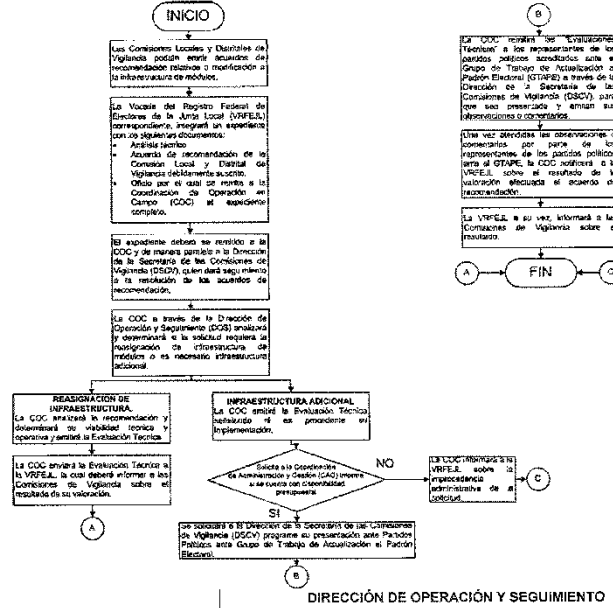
INICIO

Las Comisiones Locales y Distritales de Vigilancia podrán emitir acuerdos de recomendación relativos a modificación a la infraestructura de módulos.

La Vocalía del Registro Federal de Electores de la Junta Local (VRFE/L) correspondiente, integrará un expediente con los siguientes documentos:
- Análisis técnico
- Acuerdo de recomendación de la Comisión Local y Distrital de Vigilancia debidamente suscrito.
- Oficio por el cual se remite a la Coordinación de Operación en Campo (COC) el expediente completo.

El expediente deberá ser remitido a la COC y de manera paralela a la Dirección de la Secretaría de las Comisiones de Vigilancia (DSCV), quien dará seguimiento a la resolución de los acuerdos de recomendación.

La COC a través de la Dirección de Operación y Seguimiento (DOS) analizará y determinará si la solicitud requiere la reasignación de infraestructura de módulos o es necesario infraestructura adicional.

REASIGNACIÓN DE INFRAESTRUCTURA.
La COC analizará la recomendación y determinará su viabilidad técnica y operativa y emitirá la Evaluación Técnica.

La COC enviará la Evaluación Técnica a la VRFE/L, la cual deberá informar a las Comisiones de Vigilancia sobre el resultado de su valoración.

A

INFRAESTRUCTURA ADICIONAL
La COC emitirá la Evaluación Técnica señalando si es procedente su implementación.

Solicita a la Coordinación de Administración y Gestión (CAG) informe si se cuenta con disponibilidad presupuestal

NO

La COC informará a la VRFE/L sobre la improcedencia administrativa de la solicitud.

C

SI

Se solicitará a la Dirección de la Secretaría de las Comisiones de Vigilancia (DSCV) programe su presentación ante Partidos Políticos ante Grupo de Trabajo de Actualización al Padrón Electoral.

B

B

La COC remitirá las "Evaluaciones Técnicas" a los representantes de los partidos políticos acreditados ante el Grupo de Trabajo de Actualización al Padrón Electoral (GTAPE) a través de la Dirección de la Secretaría de las Comisiones de Vigilancia (DSCV), para que sea presentada y emitan sus observaciones o comentarios.

Una vez atendidas las observaciones o comentarios por parte de los representantes de los partidos políticos ante el GTAPE, la COC notificará a la VRFE/L sobre el resultado de la valoración efectuada al acuerdo de recomendación.

La VRFE/L a su vez, informará a las Comisiones de Vigilancia sobre el resultado.

A

FIN

C

DIRECCIÓN DE OPERACIÓN Y SEGUIMIENTO